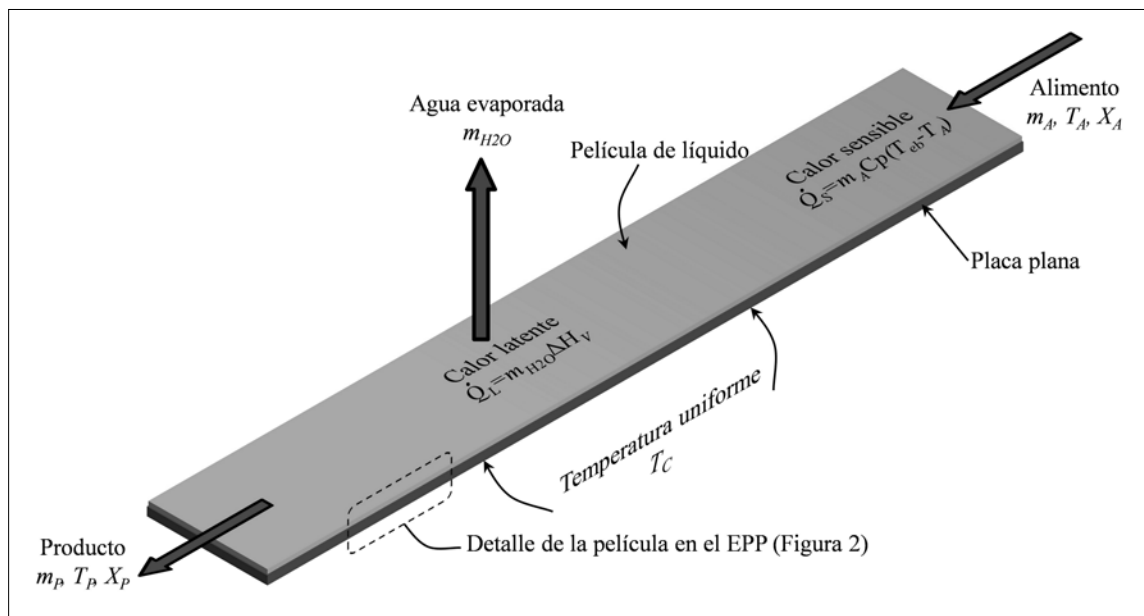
Agua evaporada
$m_{H2O}$

Película de líquido

Calor sensible
$\dot{Q}_S = m_A Cp(T_{eb} - T_A)$

Alimento
$m_A$, $T_A$, $X_A$

Placa plana

Calor latente
$\dot{Q}_L = m_{H2O} \Delta H_V$

Temperatura uniforme
$T_C$

Producto
$m_P$, $T_P$, $X_P$

Detalle de la película en el EPP (Figura 2)